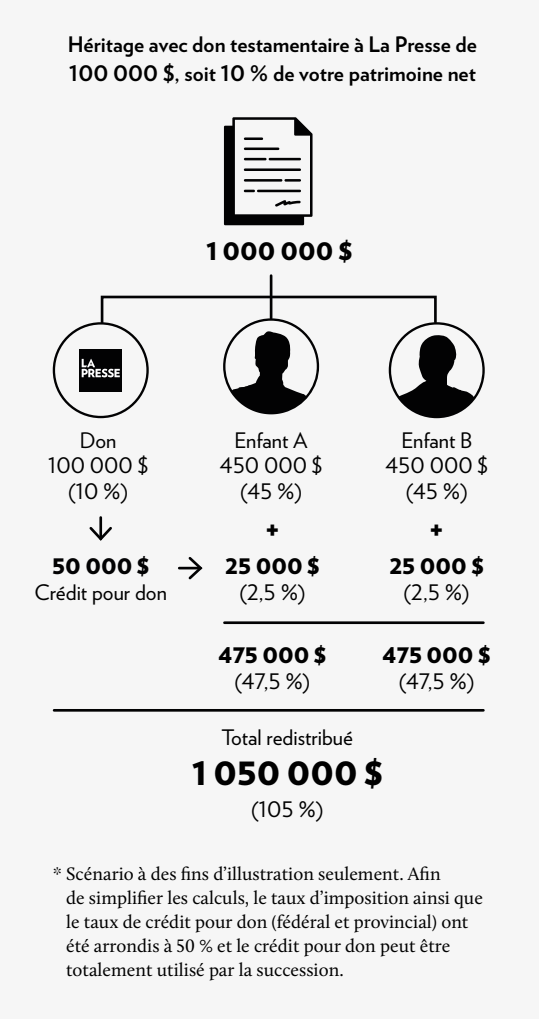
Héritage avec don testamentaire à La Presse de 100 000 $, soit 10 % de votre patrimoine net

1 000 000 $

LA PRESSE

Don
100 000 $
(10 %)

Enfant A
450 000 $
(45 %)

Enfant B
450 000 $
(45 %)

↓

+

+

50 000 $
Crédit pour don

→

25 000 $
(2,5 %)

25 000 $
(2,5 %)

475 000 $
(47,5 %)

475 000 $
(47,5 %)

Total redistribué
1 050 000 $
(105 %)

* Scénario à des fins d'illustration seulement. Afin de simplifier les calculs, le taux d'imposition ainsi que le taux de crédit pour don (fédéral et provincial) ont été arrondis à 50 % et le crédit pour don peut être totalement utilisé par la succession.